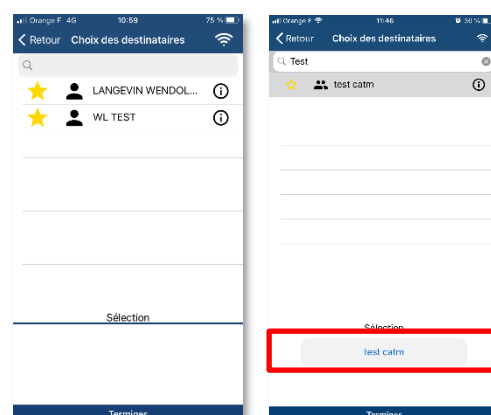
Orange F 4G 10:59 75 %

Retour Choix des destinataires

LANGEVIN WENDOL...

WL TEST

Sélection

Terminer

Orange F 11:46 56 %

Retour Choix des destinataires

Test

test catm

Sélection

test catm

Terminer